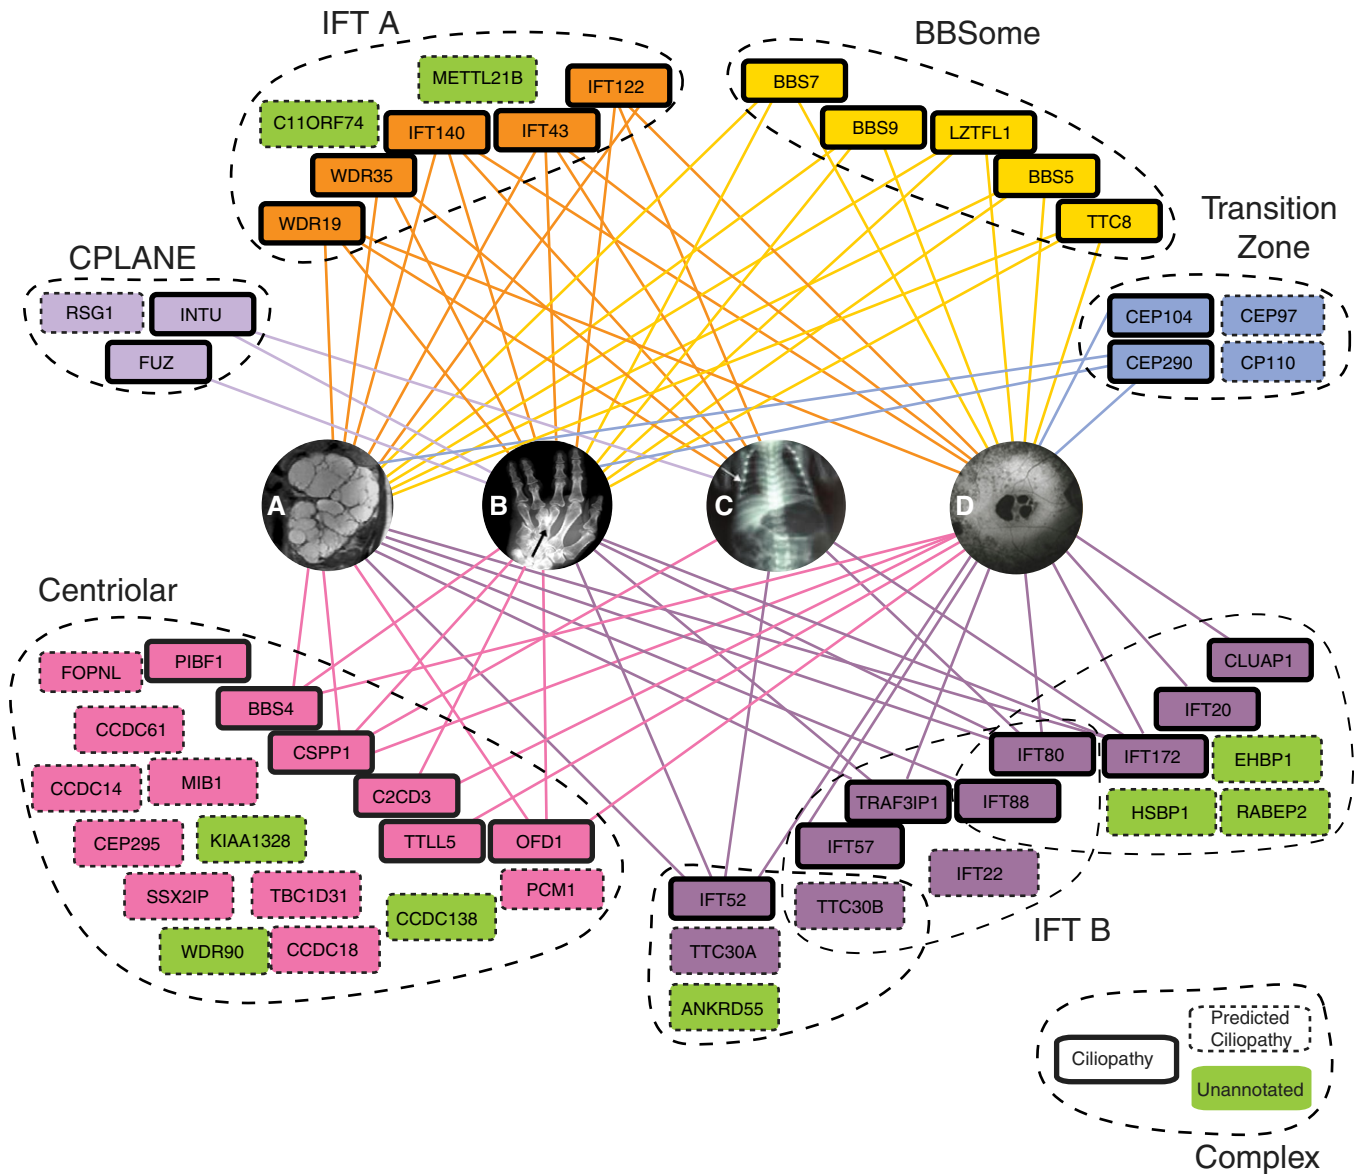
IFT A

METTL21B
IFT122
C11ORF74
IFT140
IFT43
WDR35
WDR19

BBSome

BBS7
BBS9
LZTFL1
BBS5
TTC8

Transition Zone

CEP104
CEP97
CEP290
CP110

CPLANE

RSG1
INTU
FUZ

A
B
C
D

Centriolar

FOPNL
PIBF1
BBS4
CCDC61
CSPP1
CCDC14
MIB1
C2CD3
CEP295
KIAA1328
TTLL5
OFD1
SSX2IP
TBC1D31
PCM1
CCDC138
WDR90
CCDC18

CLUAP1
IFT20
IFT80
IFT172
EHBP1
TRAF3IP1
IFT88
HSBP1
RABEP2
IFT57
IFT22
IFT52
TTC30B
TTC30A
ANKRD55

IFT B

Predicted Ciliopathy
Ciliopathy
Unannotated
Complex